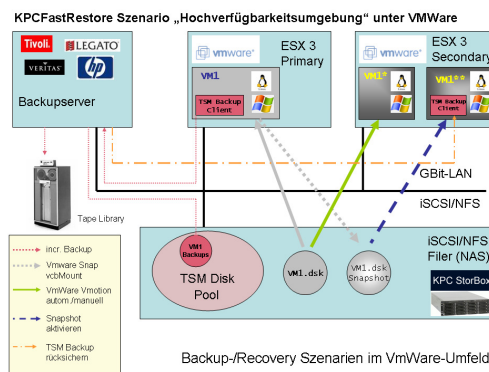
KPCFastRestore Szenario „Hochverfügbarkeitsumgebung“ unter VMWare

Tivoli. LEGATO VERITAS hp

Backupserver

vmware ESX 3 Primary

VM1

TSM Backup Client

vmware ESX 3 Secondary

VM1* VM1**

TSM Backup Client

GBit-LAN

iSCSI/NFS

Tape Library

incr. Backup

Vmware Snap vcbMount

VmWare Vmotion autom./manuell

Snapshot aktivieren

TSM Backup rücksichern

VM1 Backups

TSM Disk Pool

VM1.dsk

VM1.dsk Snapshot

iSCSI/NFS Filer (NAS)

KPC StorBox

Backup-/Recovery Szenarien im VmWare-Umfeld